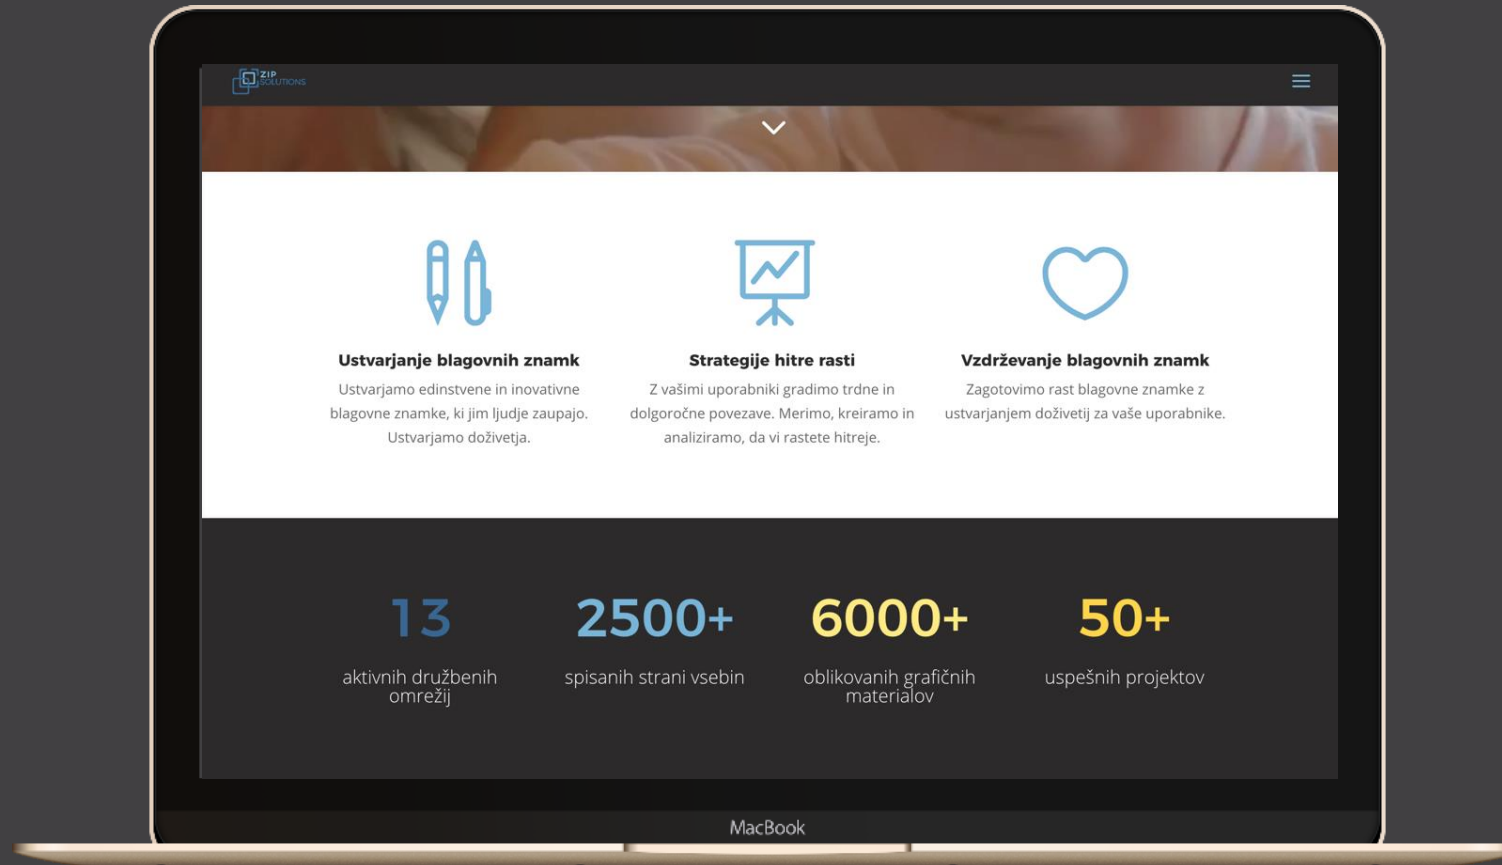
ZIP SOLUTIONS

Ustvarjanje blagovnih znamk

Ustvarjamo edinstvene in inovativne blagovne znamke, ki jim ljudje zaupajo. Ustvarjamo doživetja.

Strategije hitre rasti

Z vašimi uporabniki gradimo trdne in dolgoročne povezave. Merimo, kreiramo in analiziramo, da vi rastete hitreje.

Vzdrževanje blagovnih znamk

Zagotovimo rast blagovne znamke z ustvarjanjem doživetij za vaše uporabnike.

13

aktivnih družbenih omrežij

2500+

spisanih strani vsebin

6000+

oblikovanih grafičnih materialov

50+

uspešnih projektov

MacBook